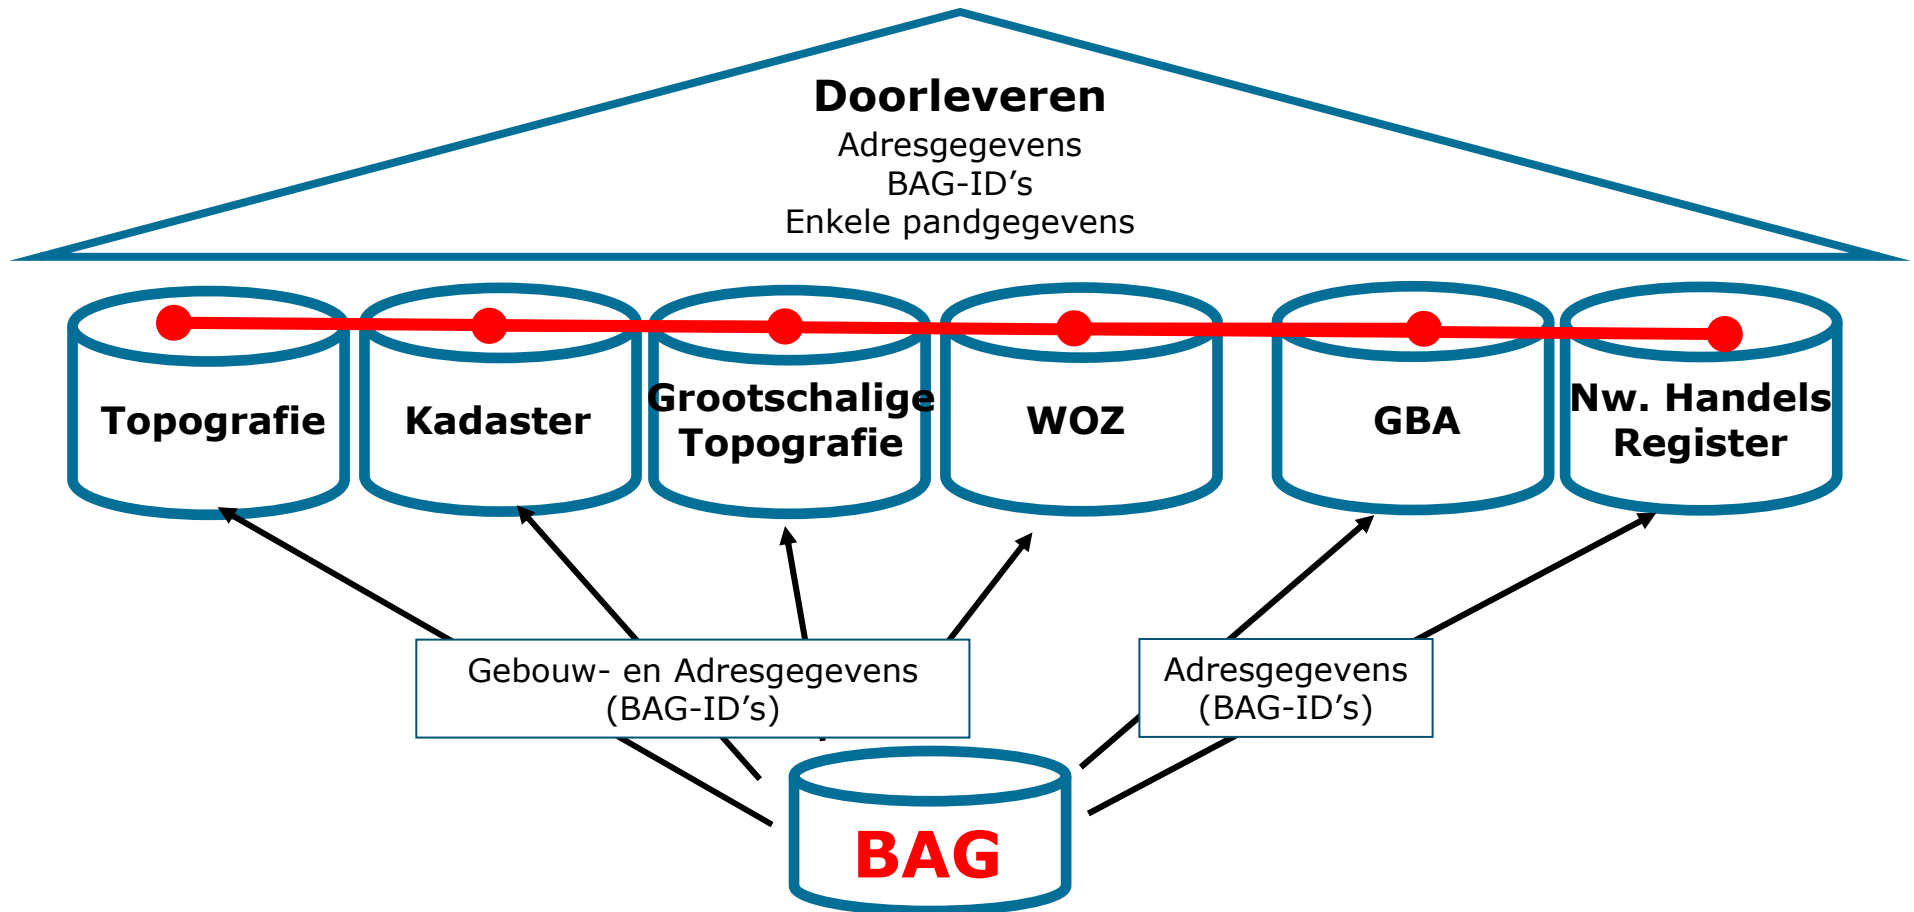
Doorleveren
Adresgegevens
BAG-ID’s
Enkele pandgegevens

Topografie

Kadaster

Grootschalige Topografie

WOZ

GBA

Nw. Handels Register

Gebouw- en Adresgegevens (BAG-ID’s)

Adresgegevens (BAG-ID’s)

BAG